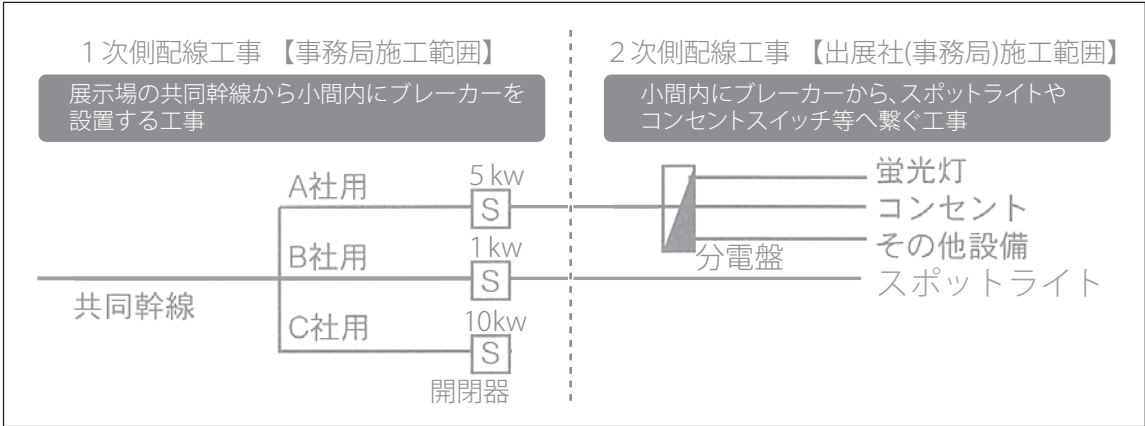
1次側配線工事 【事務局施工範囲】

展示場の共同幹線から小間内にブレーカーを設置する工事

2次側配線工事 【出展社(事務局)施工範囲】

小間内にブレーカーから､スポットライトやコンセントスイッチ等へ繋ぐ工事

A社用

5 kw

S

B社用

1 kw

S

共同幹線

C社用

10kw

S

開閉器

分電盤

蛍光灯

コンセント

その他設備

スポットライト